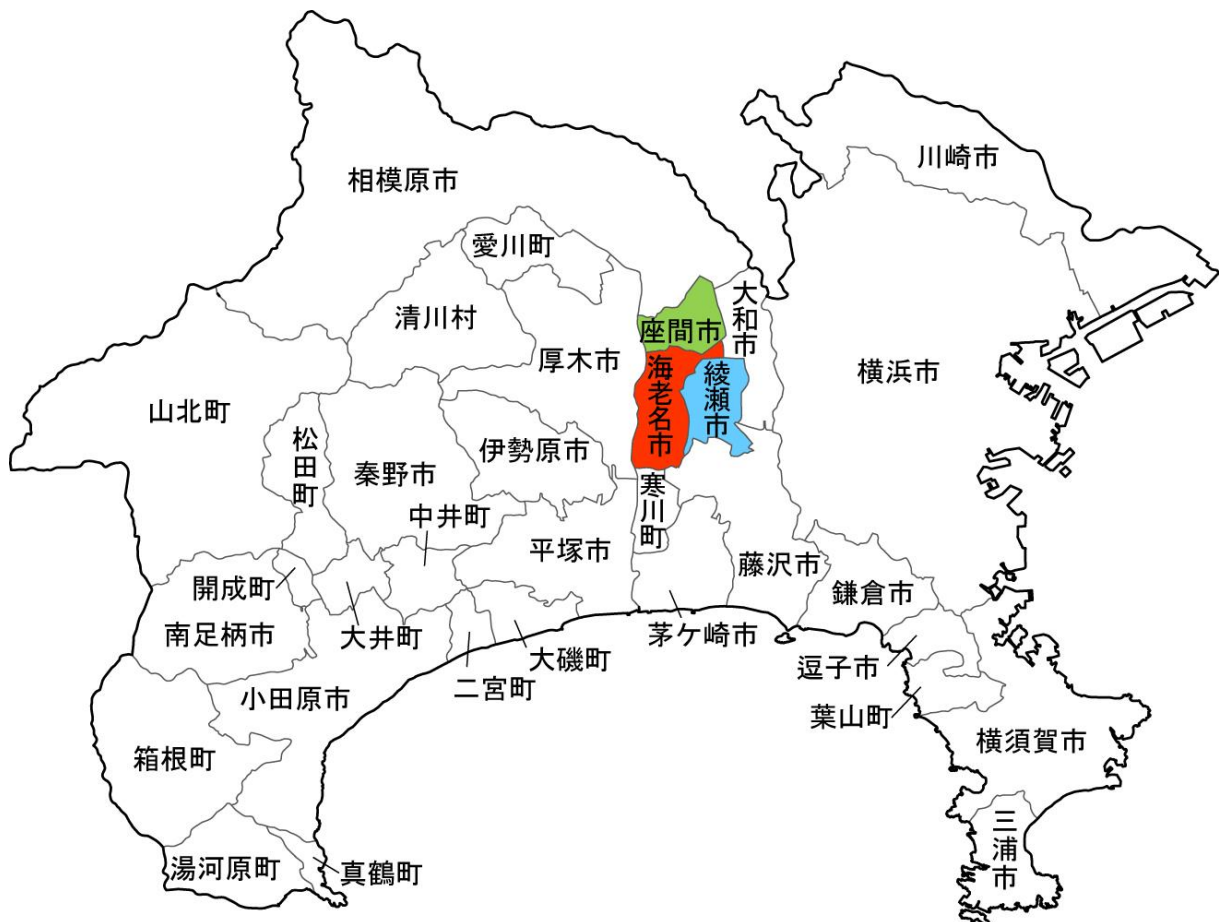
相模原市
川崎市
愛川町
清川村
座間市
大和市
厚木市
海老名市
綾瀬市
横浜市
山北町
松田町
秦野市
伊勢原市
寒川町
中井町
平塚市
藤沢市
開成町
鎌倉市
南足柄市
大井町
茅ケ崎市
大磯町
逗子市
二宮町
小田原市
葉山町
横須賀市
箱根町
三浦市
湯河原町
真鶴町